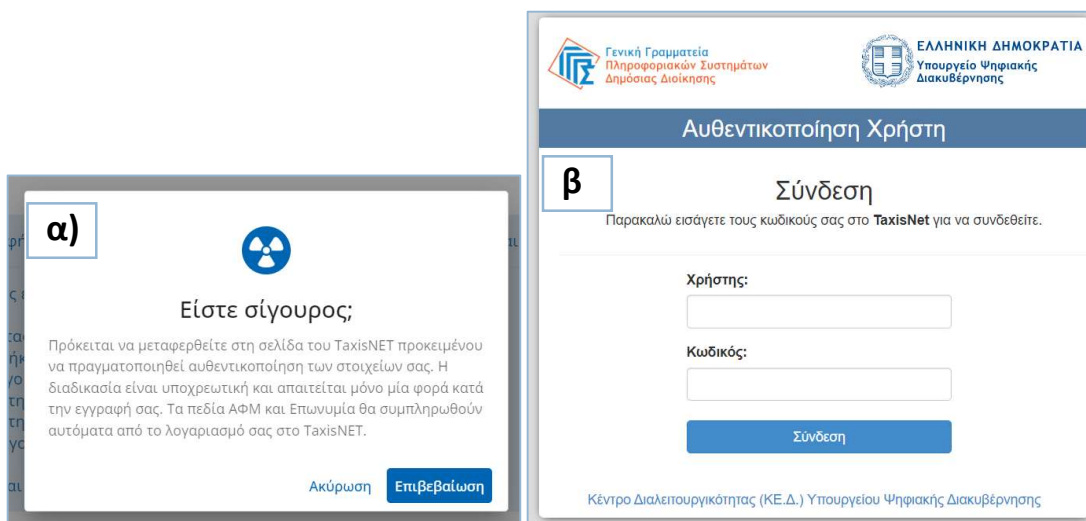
α)

Είστε σίγουρος;

Πρόκειται να μεταφερθείτε στη σελίδα του TaxisNET προκειμένου να πραγματοποιηθεί αυθεντικοποίηση των στοιχείων σας. Η διαδικασία είναι υποχρεωτική και απαιτείται μόνο μία φορά κατά την εγγραφή σας. Τα πεδία ΑΦΜ και Επωνυμία θα συμπληρωθούν αυτόματα από το λογαριασμό σας στο TaxisNET.

Ακύρωση Επιβεβαίωση

Γενική Γραμματεία Πληροφοριακών Συστημάτων Δημόσιας Διοίκησης

ΕΛΛΗΝΙΚΗ ΔΗΜΟΚΡΑΤΙΑ Υπουργείο Ψηφιακής Διακυβέρνησης

Αυθεντικοποίηση Χρήστη

β

Σύνδεση

Παρακαλώ εισάγετε τους κωδικούς σας στο TaxisNet για να συνδεθείτε.

Χρήστης:

Κωδικός:

Σύνδεση

Κέντρο Διαλειτουργικότητας (ΚΕ.Δ.) Υπουργείου Ψηφιακής Διακυβέρνησης